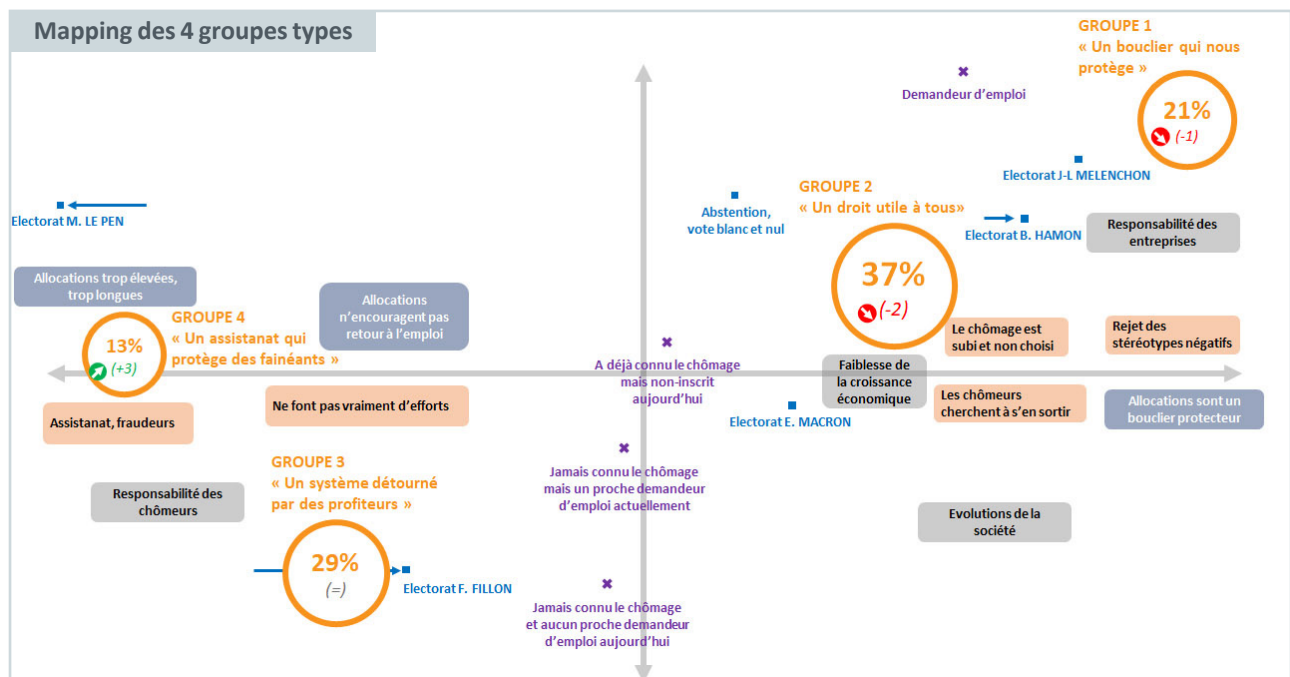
Mapping des 4 groupes types

GROUPE 1
« Un bouclier qui nous protège »
21%
(-1)

Demandeur d'emploi

Electorat J-L MELENCHON

Electorat M. LE PEN

Abstention, vote blanc et nul

GROUPE 2
« Un droit utile à tous »
37%
(-2)

Electorat B. HAMON

Responsabilité des entreprises

Allocations trop élevées, trop longues

Allocations n'encouragent pas retour à l'emploi

GROUPE 4
« Un assistanat qui protège des fainéants »
13%
(+3)

A déjà connu le chômage mais non-inscrit aujourd'hui

Le chômage est subi et non choisi

Rejet des stéréotypes négatifs

Faiblesse de la croissance économique

Les chômeurs cherchent à s'en sortir

Allocations sont un bouclier protecteur

Ne font pas vraiment d'efforts

Assistanat, fraudeurs

Electorat E. MACRON

GROUPE 3
« Un système détourné par des profiteurs »
29%
(=)

Jamais connu le chômage mais un proche demandeur d'emploi actuellement

Responsabilité des chômeurs

Evolutions de la société

Electorat F. FILLON

Jamais connu le chômage et aucun proche demandeur d'emploi aujourd'hui